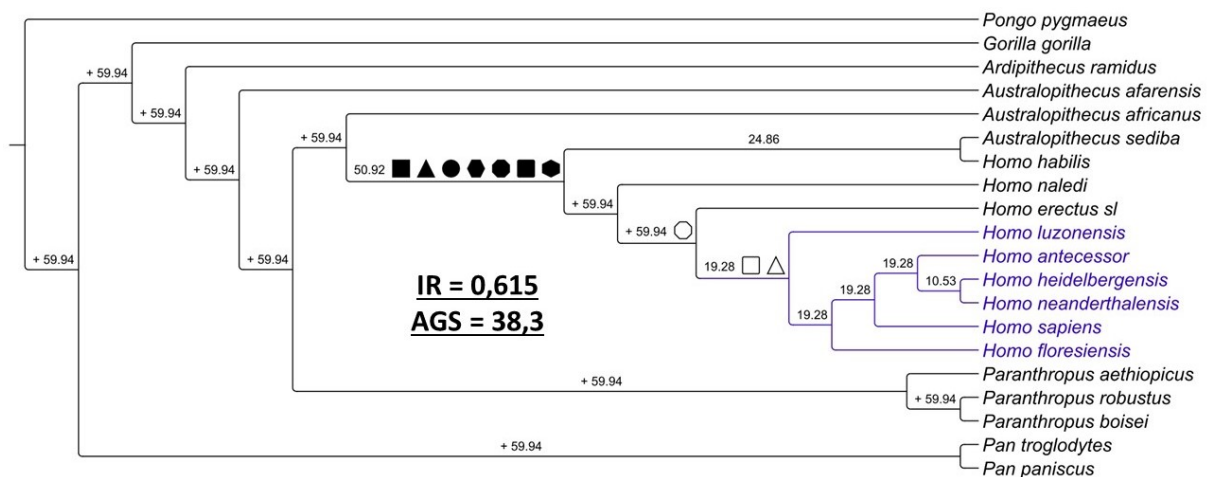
Pongo pygmaeus
+ 59.94
Gorilla gorilla
+ 59.94
Ardipithecus ramidus
+ 59.94
Australopithecus afarensis
+ 59.94
Australopithecus africanus
24.86
Australopithecus sediba
50.92
Homo habilis
Homo naledi
+ 59.94
Homo erectus sl
+ 59.94
Homo luzonensis
19.28
Homo antecessor
19.28
10.53
Homo heidelbergensis
19.28
Homo neanderthalensis
19.28
Homo sapiens
Homo floresiensis
+ 59.94
+ 59.94
IR = 0,615
AGS = 38,3
+ 59.94
Paranthropus aethiopicus
+ 59.94
Paranthropus robustus
Paranthropus boisei
+ 59.94
Pan troglodytes
Pan paniscus